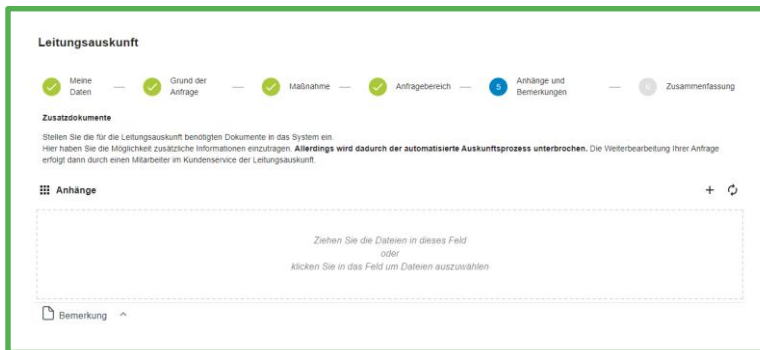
Leitungsauskunft

Meine Daten — Grund der Anfrage — Maßnahme — Anfragebereich — 5 Anhänge und Bemerkungen — 6 Zusammenfassung

Zusatzdokumente

Stellen Sie die für die Leitungsauskunft benötigten Dokumente in das System ein.
Hier haben Sie die Möglichkeit zusätzliche Informationen einzutragen. **Allerdings wird dadurch der automatisierte Auskunftsprozess unterbrochen.** Die Weiterbearbeitung Ihrer Anfrage erfolgt dann durch einen Mitarbeiter im Kundenservice der Leitungsauskunft.

Anhänge

Ziehen Sie die Dateien in dieses Feld
oder
klicken Sie in das Feld um Dateien auszuwählen

Bemerkung